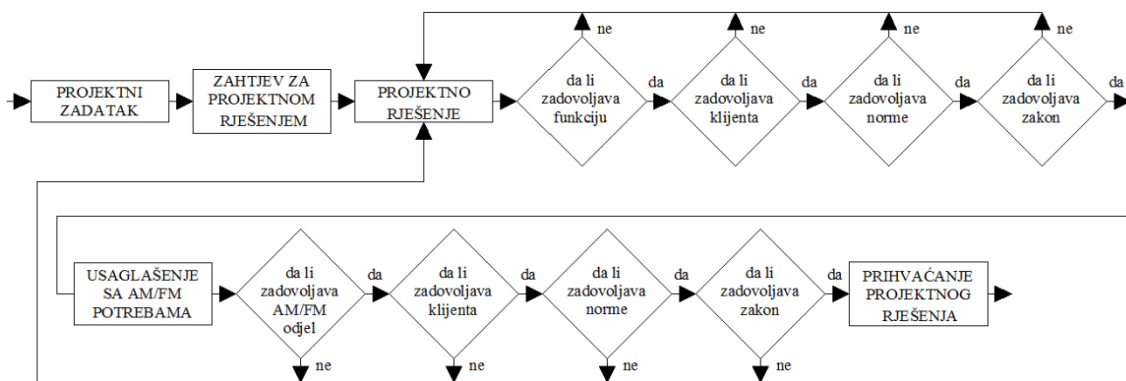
PROJEKTNI ZADATAK

ZAHTJEV ZA PROJEKTNOM RJEŠENJEM

PROJEKTNO RJEŠENJE

da li zadovoljava funkciju

ne

da

da li zadovoljava klijenta

ne

da

da li zadovoljava norme

ne

da

da li zadovoljava zakon

ne

da

USAGLAŠENJE SA AM/FM POTREBAMA

da li zadovoljava AM/FM odjel

ne

da

da li zadovoljava klijenta

ne

da

da li zadovoljava norme

ne

da

da li zadovoljava zakon

ne

da

PRIHVAĆANJE PROJEKTNOG RJEŠENJA